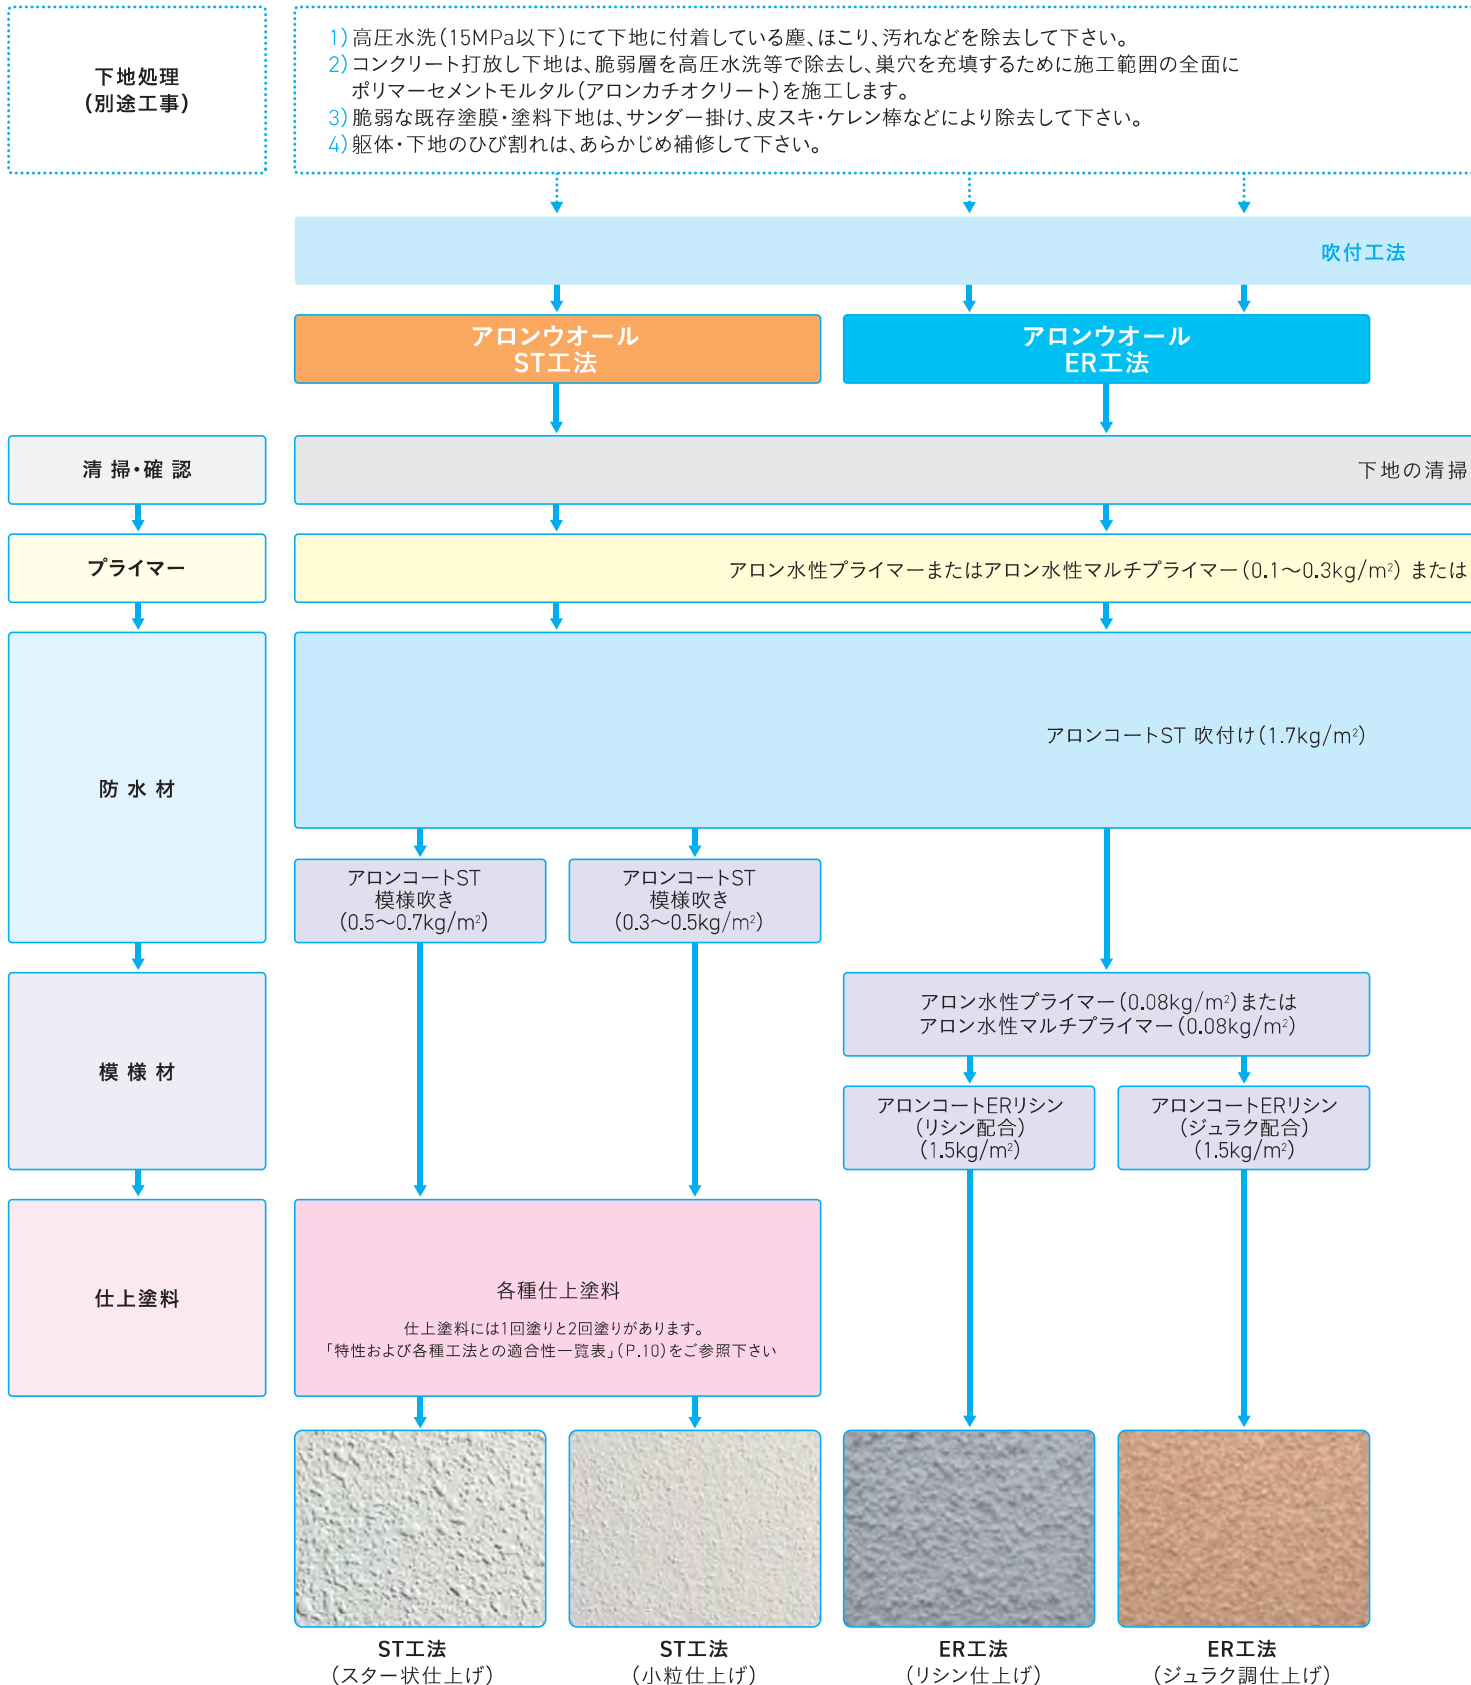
下地処理
(別途工事)

1) 高圧水洗(15MPa以下)にて下地に付着している塵、ほこり、汚れなどを除去して下さい。
2) コンクリート打放し下地は、脆弱層を高圧水洗等で除去し、巣穴を充填するために施工範囲の全面にポリマーセメントモルタル(アロンカチオクリート)を施工します。
3) 脆弱な既存塗膜・塗料下地は、サンダー掛け、皮スキ・ケレン棒などにより除去して下さい。
4) 躯体・下地のひび割れは、あらかじめ補修して下さい。

吹付工法

アロンウオール
ST工法

アロンウオール
ER工法

清 掃・確 認

下地の清掃

プライマー

アロン水性プライマーまたはアロン水性マルチプライマー(0.1〜0.3kg/m²) または

防 水 材

アロンコートST 吹付け(1.7kg/m²)

アロンコートST
模様吹き
(0.5〜0.7kg/m²)

アロンコートST
模様吹き
(0.3〜0.5kg/m²)

模 様 材

アロン水性プライマー(0.08kg/m²)または
アロン水性マルチプライマー(0.08kg/m²)

アロンコートERリシン
(リシン配合)
(1.5kg/m²)

アロンコートERリシン
(ジュラク配合)
(1.5kg/m²)

仕上塗料

各種仕上塗料

仕上塗料には1回塗りと2回塗りがあります。
「特性および各種工法との適合性一覧表」(P.10)をご参照下さい

ST工法
(スター状仕上げ)

ST工法
(小粒仕上げ)

ER工法
(リシン仕上げ)

ER工法
(ジュラク調仕上げ)